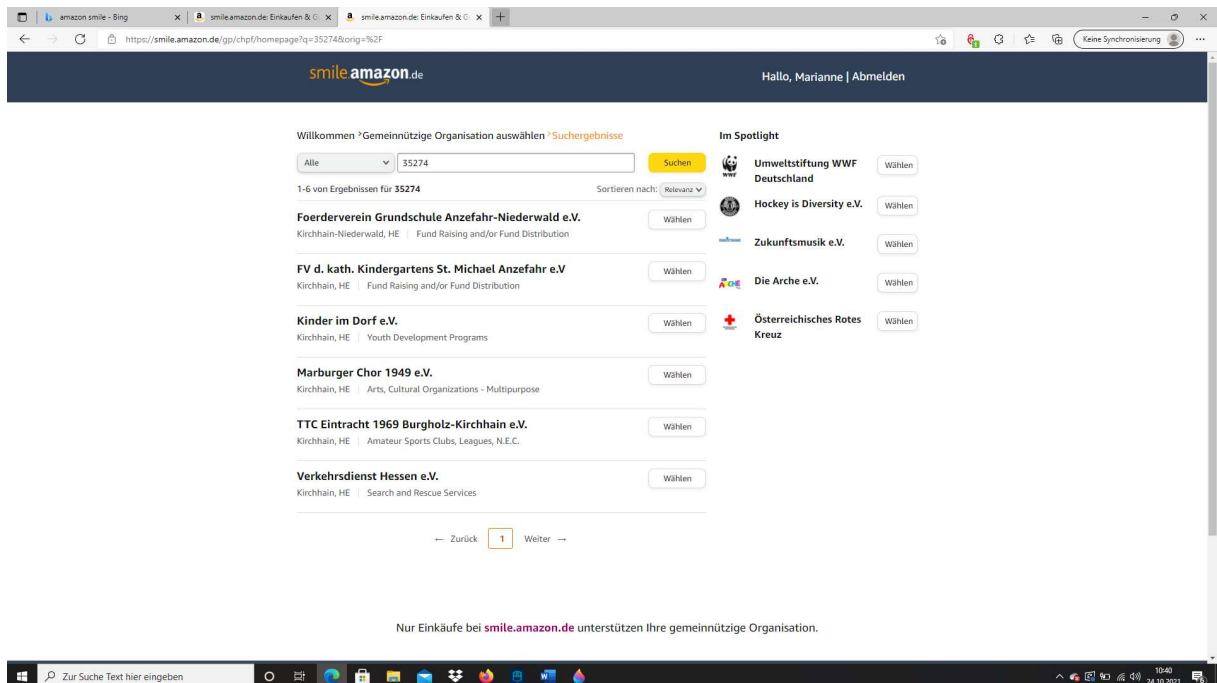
amazon smile - Bing
smile.amazon.de: Einkaufen & G
smile.amazon.de: Einkaufen & G
https://smile.amazon.de/gp/chpf/homepage?q=35274&orig=%2F
Keine Synchronisierung

smile.amazon.de

Hallo, Marianne | Abmelden

Willkommen › Gemeinnützige Organisation auswählen › Suchergebnisse

Alle
35274
Suchen

1-6 von Ergebnissen für 35274
Sortieren nach: Relevanz

Foerderverein Grundschule Anzefahr-Niederwald e.V.
Kirchhain-Niederwald, HE | Fund Raising and/or Fund Distribution
Wählen

FV d. kath. Kindergartens St. Michael Anzefahr e.V
Kirchhain, HE | Fund Raising and/or Fund Distribution
Wählen

Kinder im Dorf e.V.
Kirchhain, HE | Youth Development Programs
Wählen

Marburger Chor 1949 e.V.
Kirchhain, HE | Arts, Cultural Organizations - Multipurpose
Wählen

TTC Eintracht 1969 Burgholz-Kirchhain e.V.
Kirchhain, HE | Amateur Sports Clubs, Leagues, N.E.C.
Wählen

Verkehrsdienst Hessen e.V.
Kirchhain, HE | Search and Rescue Services
Wählen

← Zurück 1 Weiter →

Im Spotlight

WWF
Umweltstiftung WWF Deutschland
Wählen

Hockey is Diversity e.V.
Wählen

Zukunftsmusik e.V.
Wählen

Die Arche e.V.
Wählen

Österreichisches Rotes Kreuz
Wählen

Nur Einkäufe bei smile.amazon.de unterstützen Ihre gemeinnützige Organisation.

Zur Suche Text hier eingeben
10:40
24.10.2021